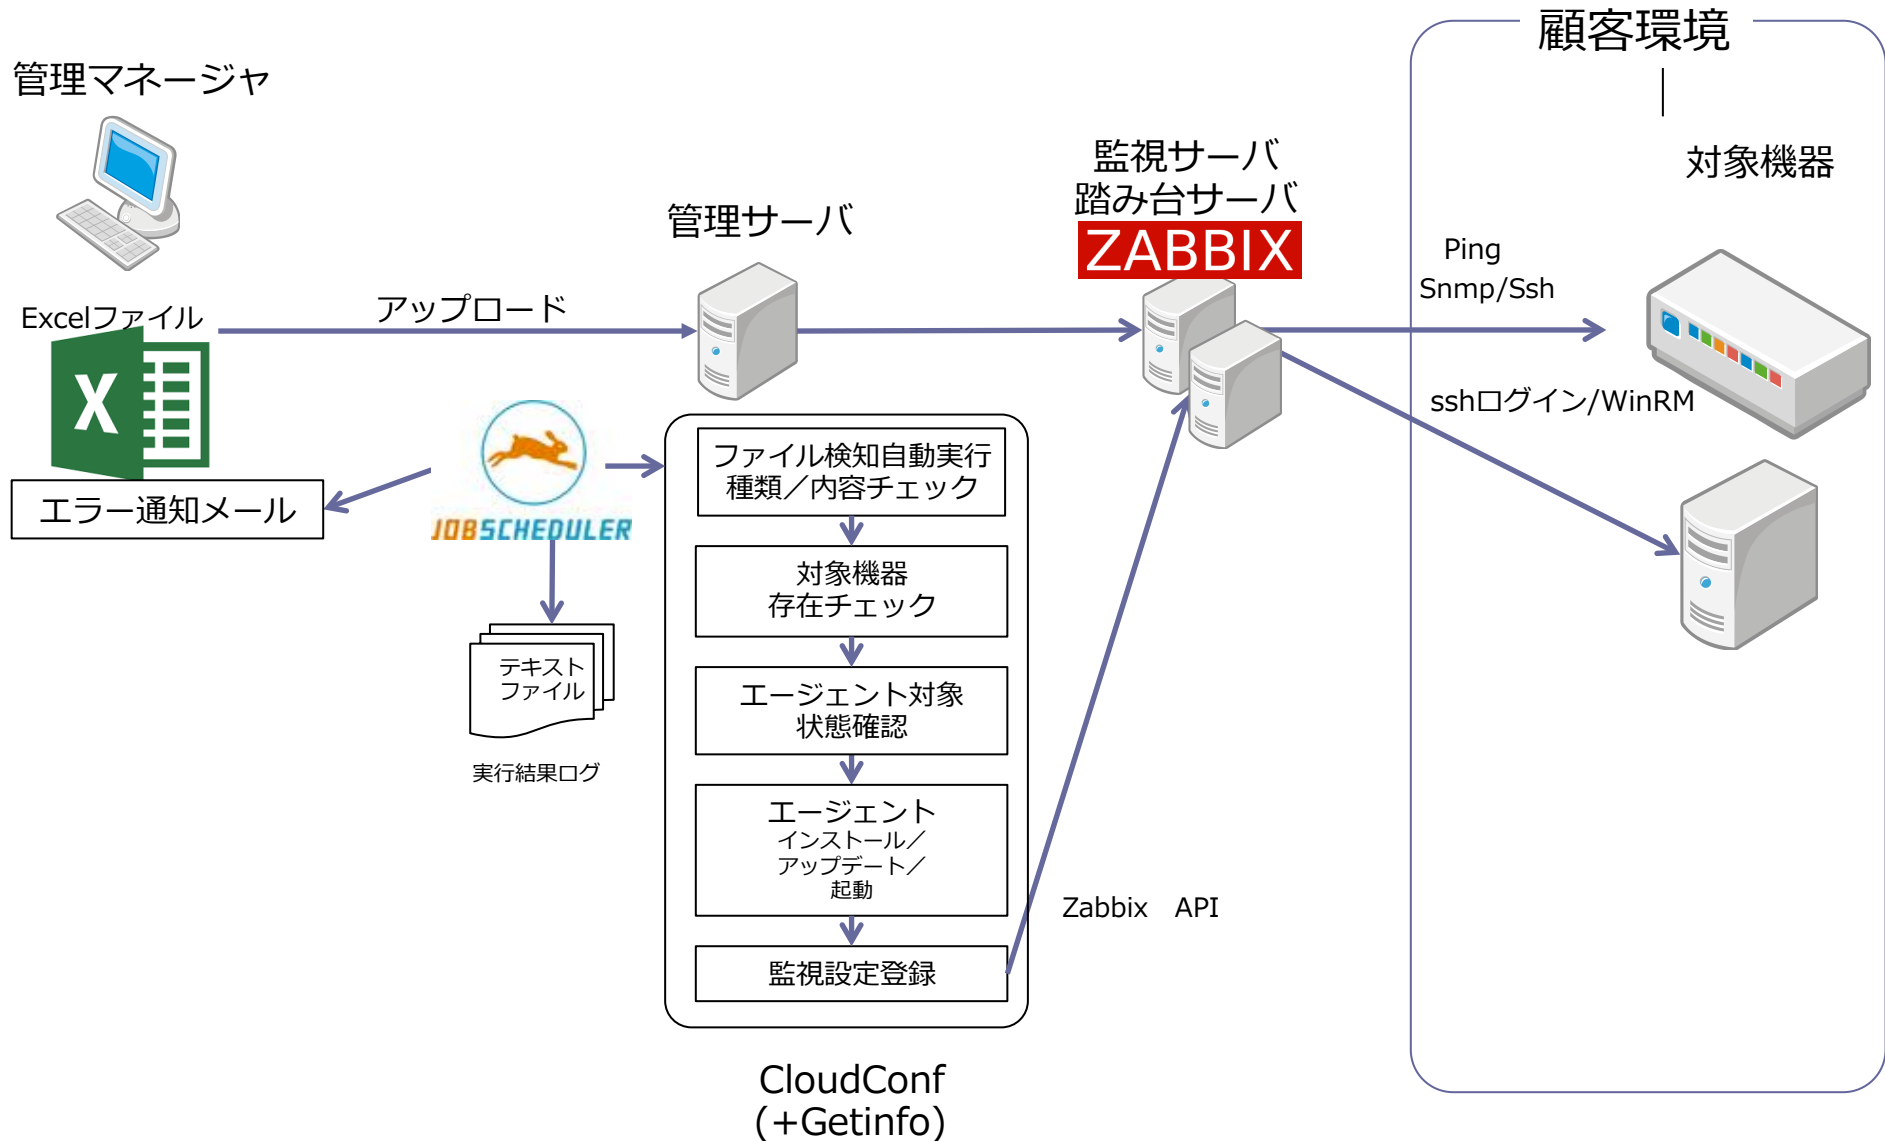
管理マネージャ

Excelファイル

アップロード

管理サーバ

監視サーバ
踏み台サーバ
ZABBIX

顧客環境

対象機器

Ping
Snmp/Ssh

sshログイン/WinRM

エラー通知メール

JOBSCHEDULER

テキスト
ファイル

実行結果ログ

ファイル検知自動実行
種類／内容チェック

対象機器
存在チェック

エージェント対象
状態確認

エージェント
インストール／
アップデート／
起動

監視設定登録

Zabbix API

CloudConf
(+Getinfo)